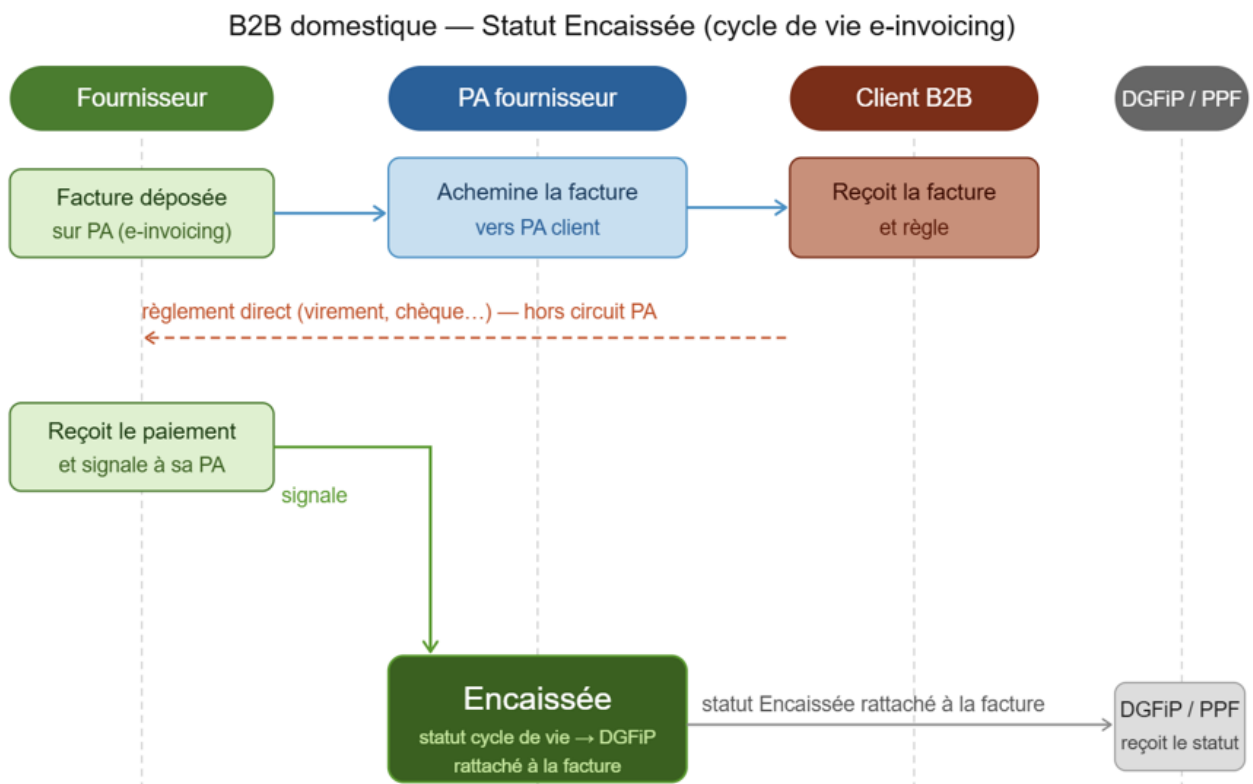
B2B domestique — Statut Encaissée (cycle de vie e-invoicing)

Fournisseur

PA fournisseur

Client B2B

DGFiP / PPF

Facture déposée
sur PA (e-invoicing)

Achemine la facture
vers PA client

Reçoit la facture
et règle

règlement direct (virement, chèque…) — hors circuit PA

Reçoit le paiement
et signale à sa PA

signale

Encaissée
statut cycle de vie → DGFiP
rattaché à la facture

statut Encaissée rattaché à la facture

DGFiP / PPF
reçoit le statut